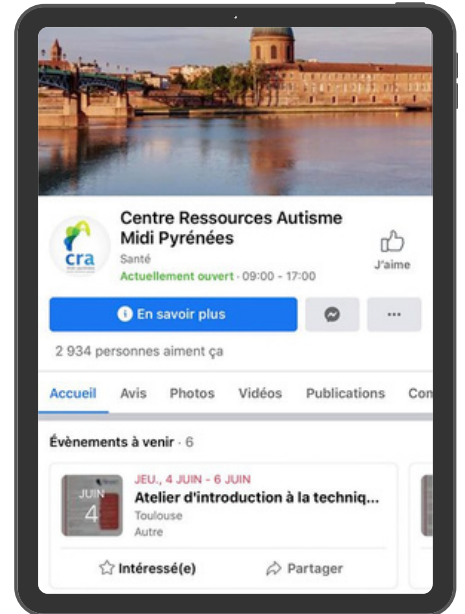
cra

Centre Ressources Autisme Midi Pyrénées

Santé

Actuellement ouvert · 09:00 - 17:00

J'aime

En savoir plus

···

2 934 personnes aiment ça

Accueil Avis Photos Vidéos Publications Co

Évènements à venir · 6

JUIN 4

JEU., 4 JUIN - 6 JUIN

Atelier d'introduction à la techniq...

Toulouse

Autre

Intéressé(e)

Partager